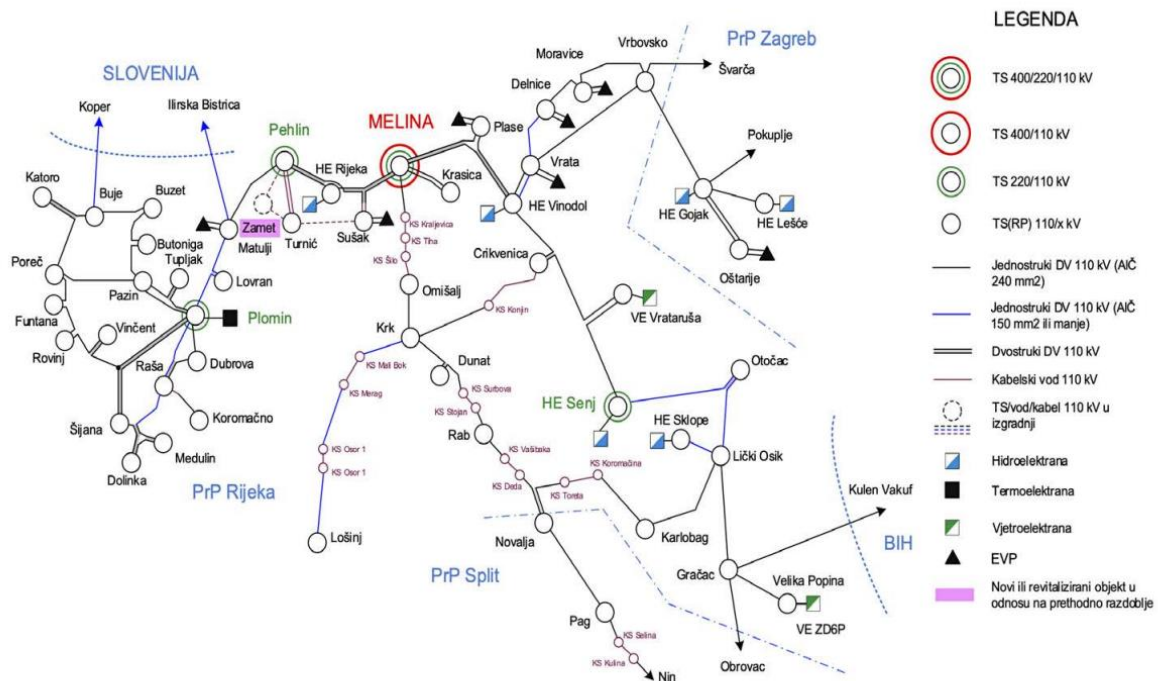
SLOVENIJA

Koper
Ilirska Bistrica
Pehlin
MELINA
Moravice
Vrbovsko
PrP Zagreb
Švarča
Delnice
Plase
Vrata
Krasica
HE Rijeka
Katoro
Buje
Buzet
Zamet
Matulji
Turnić
Sušak
HE Vinodol
Pokuplje
HE Gojak
HE Lešće
Oštarije
Butoniga
Tupljak
Lovran
KS Kraljevica
KS Tiha
KS Šilo
Crikvenica
Poreč
Pazin
Plomin
Omišalj
Funtana
Vinčent
KS Konjin
VE Vrataruša
Rovinj
Raša
Dubrova
Krk
Dunat
Otočac
KS Mali Bok
KS Merag
KS Surbova
KS Stojan
HE Senj
HE Sklope
Koromačno
Šijana
Medulin
Dolinka
KS Osor 1
KS Osor 1
Rab
KS Vašibaka
KS Dedа
KS Koromačina
KS Toreta
Lički Osik
PrP Rijeka
Kulen Vakuf
Karlobag
BIH
Lošinj
Novalja
PrP Split
Gračac
Velika Popina
VE ZD6P
Pag
KS Selina
KS Kulina
Nin
Obrovac

LEGENDA
TS 400/220/110 kV
TS 400/110 kV
TS 220/110 kV
TS(RP) 110/x kV
Jednostruki DV 110 kV (AlČ 240 mm2)
Jednostruki DV 110 kV (AlČ 150 mm2 ili manje)
Dvostruki DV 110 kV
Kabelski vod 110 kV
TS/vod/kabel 110 kV u izgradnji
Hidroelektrana
Termoelektrana
Vjetroelektrana
EVP
Novi ili revitalizirani objekt u odnosu na prethodno razdoblje